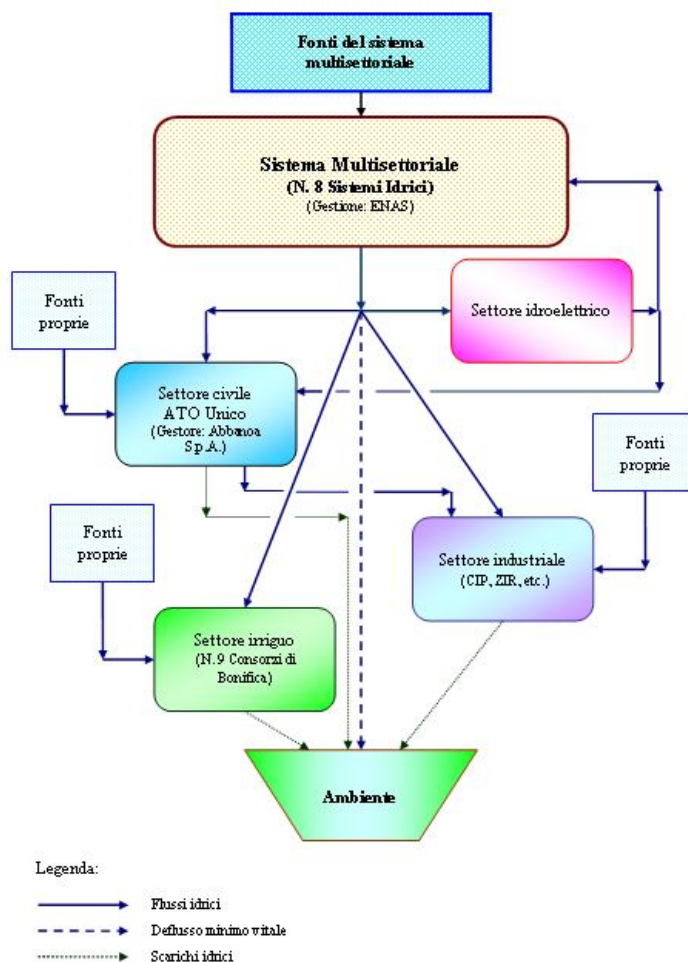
Fonti del sistema multisettoriale

Sistema Multisettoriale
(N. 8 Sistemi Idrici)
(Gestione: ENAS)

Fonti proprie

Settore idroelettrico

Settore civile
ATO Unico
(Gestore: Abbanoa S.p.A.)

Fonti proprie

Fonti proprie

Settore industriale
(CIP, ZIR, etc.)

Settore irriguo
(N.9 Consorzi di Bonifica)

Ambiente

Legenda:

Flussi idrici

Deflusso minimo vitale

Scarichi idrici